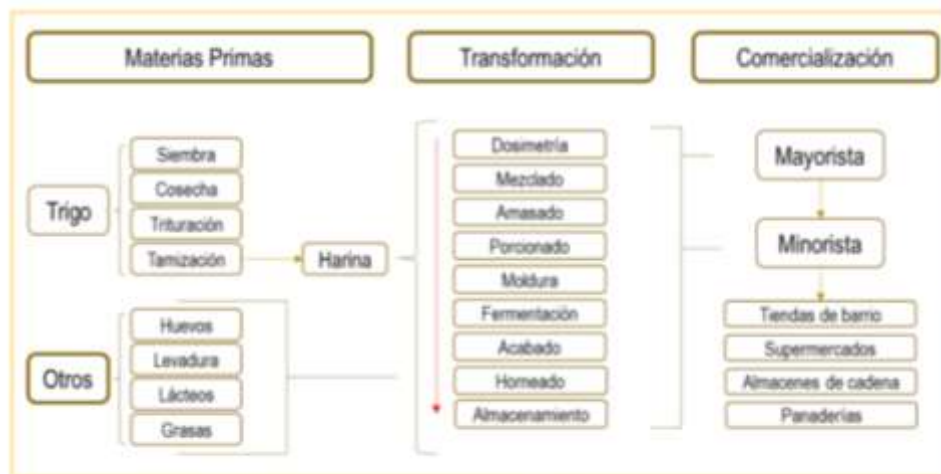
Materias Primas

Transformación

Comercialización

Trigo

Siembra

Cosecha

Trituración

Tamización

Harina

Otros

Huevos

Levadura

Lácteos

Grasas

Dosimetría

Mezclado

Amasado

Porcionado

Moldura

Fermentación

Acabado

Horneado

Almacenamiento

Mayorista

Minorista

Tiendas de barrio

Supermercados

Almacenes de cadena

Panaderías